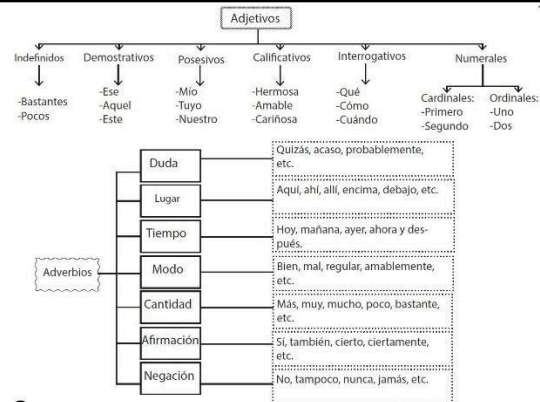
Adjetivos

Indefinidos
-Bastantes
-Pocos

Demostrativos
-Ese
-Aquel
-Este

Posesivos
-Mío
-Tuyo
-Nuestro

Calificativos
-Hermosa
-Amable
-Cariñosa

Interrogativos
-Qué
-Cómo
-Cuándo

Numerales
Cardinales:
-Primero
-Segundo
Ordinales:
-Uno
-Dos

Adverbios

Duda — Quizás, acaso, probablemente, etc.

Lugar — Aquí, ahí, allí, encima, debajo, etc.

Tiempo — Hoy, mañana, ayer, ahora y después.

Modo — Bien, mal, regular, amablemente, etc.

Cantidad — Más, muy, mucho, poco, bastante, etc.

Afirmación — Sí, también, cierto, ciertamente, etc.

Negación — No, tampoco, nunca, jamás, etc.